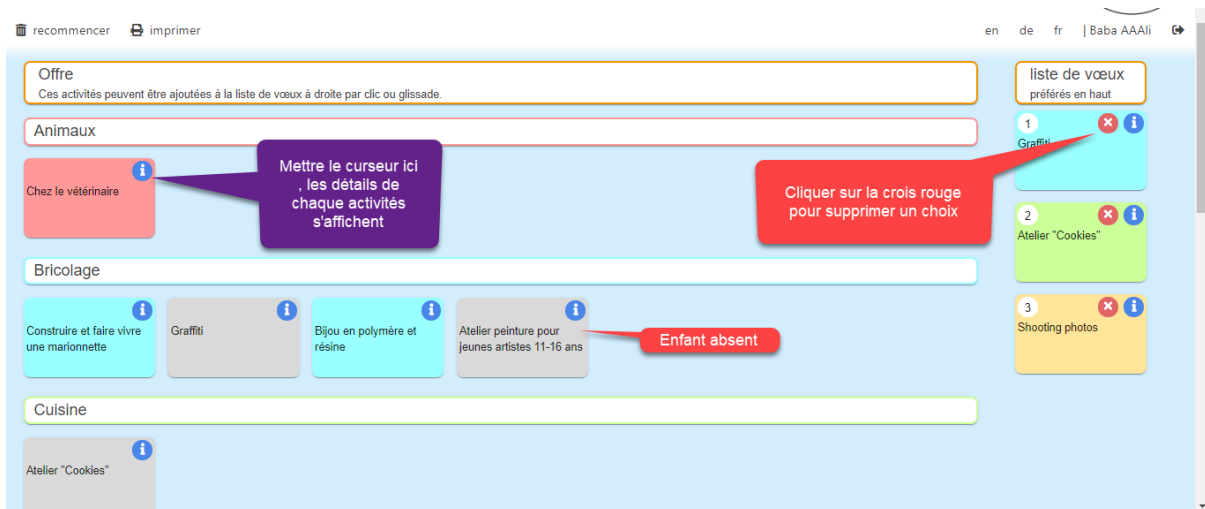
recommencer imprimer

en de fr | Baba AAAli

Offre
Ces activités peuvent être ajoutées à la liste de vœux à droite par clic ou glissade.

liste de vœux
préférés en haut

Animaux

Chez le vétérinaire

Mettre le curseur ici , les détails de chaque activités s'affichent

Cliquer sur la crois rouge pour supprimer un choix

1
Graffiti

2
Atelier "Cookies"

Bricolage

Construire et faire vivre une marionnette

Graffiti

Bijou en polymère et résine

Atelier peinture pour jeunes artistes 11-16 ans

Enfant absent

3
Shooting photos

Cuisine

Atelier "Cookies"